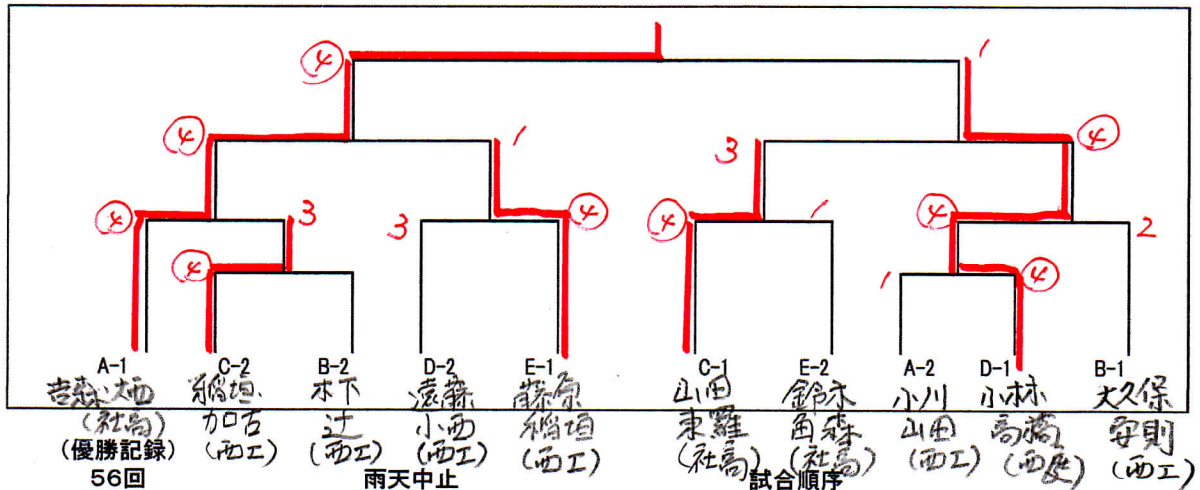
4
1
4
1
4
3
4
3
3
4
4
1
4
2
4
1
4

A-1
吉森・大西
(社高)
(優勝記録)
56回

C-2
稲垣・加古
(西工)

B-2
木下
辻
(西工)

D-2
遠藤
小西
(西工)

E-1
藤原
稲垣
(西工)

雨天中止

C-1
山田
東羅
(社高)

E-2
鈴木
角森
(社高)

試合順序

A-2
小川
山田
(西工)

D-1
小林
高橋
(西農)

B-1
大久保
安則
(西工)